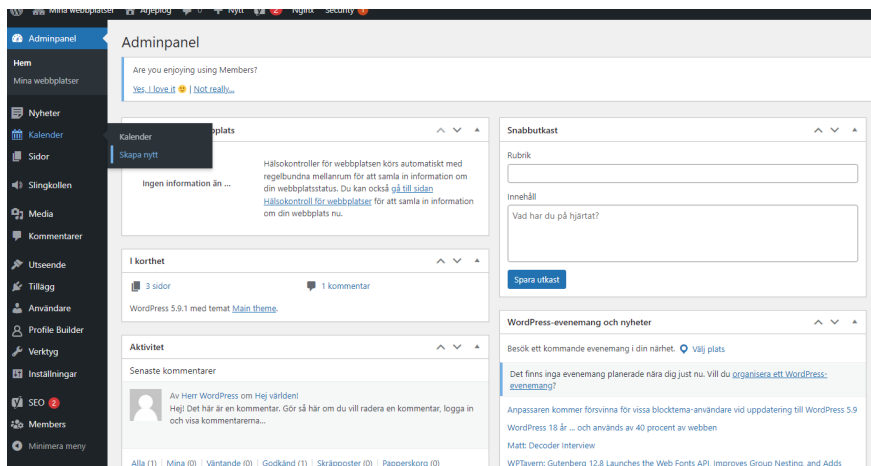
Mina webbplatser Arjeplog 0 Nytt 2 Nginx Security 1

Adminpanel
Hem
Mina webbplatser
Nyheter
Kalender
Sidor
Slingkollen
Media
Kommentarer
Utseende
Tillägg
Användare
Profile Builder
Verktyg
Inställningar
SEO 2
Members
Minimera meny

Kalender
Skapa nytt

Adminpanel

Are you enjoying using Members?

Yes, I love it 🙂 | Not really...

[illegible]pplats

Ingen information än ...

Hälsokontroller för webbplatsen körs automatiskt med regelbundna mellanrum för att samla in information om din webbplatsstatus. Du kan också gå till sidan Hälsokontroll för webbplatser för att samla in information om din webbplats nu.

I korthet

3 sidor
1 kommentar

WordPress 5.9.1 med temat Main theme.

Aktivitet

Senaste kommentarer

Av Herr WordPress om Hej världen!
Hej! Det här är en kommentar. Gör så här om du vill radera en kommentar, logga in och visa kommentarerna...

Alla (1) | Mina (0) | Väntande (0) | Godkänd (1) | Skräpposter (0) | Papperskorg (0)

Snabbutkast

Rubrik

Innehåll

Vad har du på hjärtat?

Spara utkast

WordPress-evenemang och nyheter

Besök ett kommande evenemang i din närhet. Välj plats

Det finns inga evenemang planerade nära dig just nu. Vill du organisera ett WordPress-evenemang?

Anpassaren kommer försvinna för vissa blocktema-användare vid uppdatering till WordPress 5.9

WordPress 18 år ... och används av 40 procent av webben

Matt: Decoder Interview

WPTavern: Gutenberg 12.8 Launches the Web Fonts API, Improves Group Nesting, and Adds